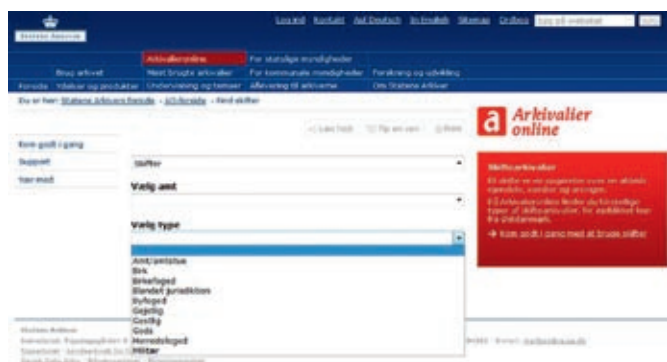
Statens Arkiver

Log ind Kontakt Auf Deutsch In English Sitemap Ordbog Søg på webstedet Søg

Arkivalieronline For statslige myndigheder

Brug arkivet Mest brugte arkivalier For kommunale myndigheder Forskning og udvikling

Forside Ydelser og produkter Undervisning og temaer Aflevering til arkiverne Om Statens Arkiver

Du er her: Statens Arkivers forside › AO-forside › Find skifter

Kom godt i gang

Support

Vær med!

Læs højt Tip en ven Print

Skifter

Vælg amt

Vælg type

Amt/amtstue
Birk
Birkefoged
Blandet jurisdiktion
Byfoged
Gejstlig
Gods
Herredsfoged
Militær

Arkivalier online

Skiftearkivalier

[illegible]

Kom godt i gang med at bruge skifter

Statens Arkiver
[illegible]